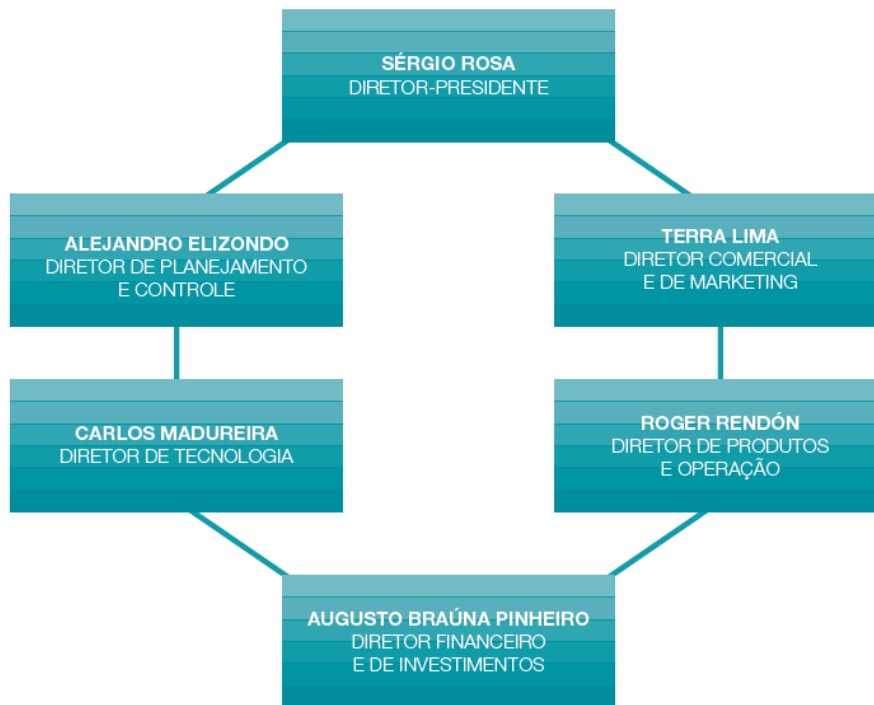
SÉRGIO ROSA
DIRETOR-PRESIDENTE

ALEJANDRO ELIZONDO
DIRETOR DE PLANEJAMENTO E CONTROLE

TERRA LIMA
DIRETOR COMERCIAL E DE MARKETING

CARLOS MADUREIRA
DIRETOR DE TECNOLOGIA

ROGER RENDÓN
DIRETOR DE PRODUTOS E OPERAÇÃO

AUGUSTO BRAÚNA PINHEIRO
DIRETOR FINANCEIRO E DE INVESTIMENTOS